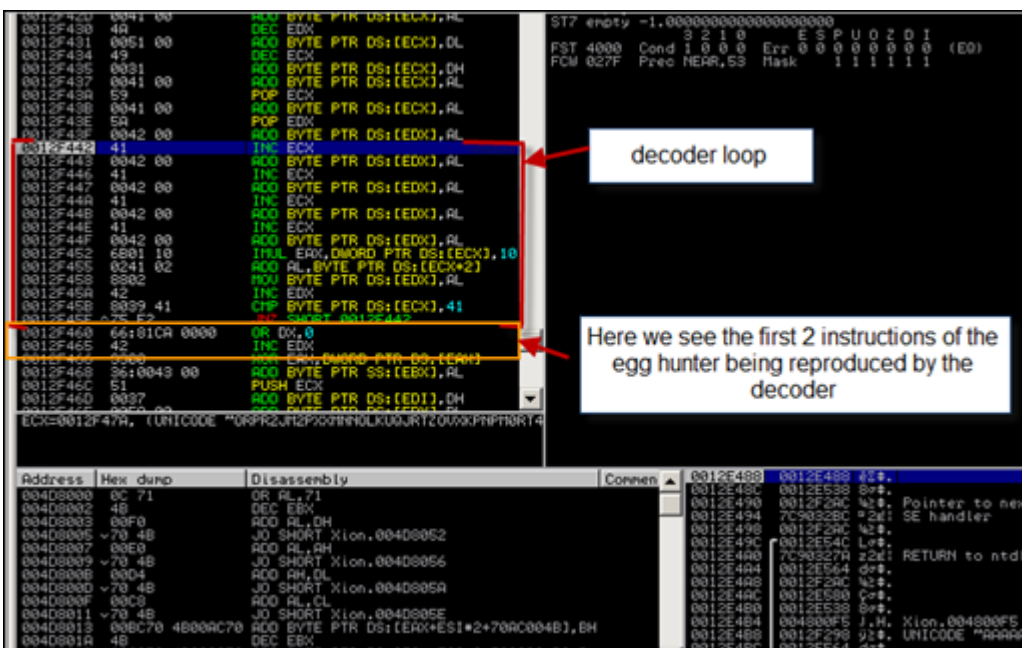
0012F42D 0041 00 ADD BYTE PTR DS:[ECX],AL
0012F430 4A DEC EDX
0012F431 0051 00 ADD BYTE PTR DS:[ECX],DL
0012F434 49 DEC ECX
0012F435 0031 ADD BYTE PTR DS:[ECX],DH
0012F437 0041 00 ADD BYTE PTR DS:[ECX],AL
0012F43A 59 POP ECX
0012F43B 0041 00 ADD BYTE PTR DS:[ECX],AL
0012F43E 5A POP EDX
0012F43F 0042 00 ADD BYTE PTR DS:[EDX],AL
0012F442 41 INC ECX
0012F443 0042 00 ADD BYTE PTR DS:[EDX],AL
0012F446 41 INC ECX
0012F447 0042 00 ADD BYTE PTR DS:[EDX],AL
0012F44A 41 INC ECX
0012F44B 0042 00 ADD BYTE PTR DS:[EDX],AL
0012F44E 41 INC ECX
0012F44F 0042 00 ADD BYTE PTR DS:[EDX],AL
0012F452 6B01 10 IMUL EAX,DWORD PTR DS:[ECX],10
0012F455 0241 02 ADD AL,BYTE PTR DS:[ECX+2]
0012F458 8802 MOV BYTE PTR DS:[EDX],AL
0012F45A 42 INC EDX
0012F45B 8039 41 CMP BYTE PTR DS:[ECX],41
0012F45E ^75 E2 JNZ SHORT 0012F442
0012F460 66:81CA 0000 OR DX,0
0012F465 42 INC EDX
0012F466 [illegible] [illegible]
0012F468 36:0043 00 ADD BYTE PTR SS:[EBX],AL
0012F46C 51 PUSH ECX
0012F46D 0037 ADD BYTE PTR DS:[EDI],DH

ECX=0012F47A, (UNICODE "ORPRZJM2PXXMNN0LKU0JRTZOVXKPNPM0RT4

ST7 empty -1.0000000000000000000
3 2 1 0 E S P U O Z D I
FST 4000 Cond 1 0 0 0 Err 0 0 0 0 0 0 0 0 (EQ)
FCW 027F Prec NEAR,53 Mask 1 1 1 1 1 1

decoder loop

Here we see the first 2 instructions of the egg hunter being reproduced by the decoder

| Address | Hex dump | Disassembly | Commen |
|---|---|---|---|
| 004D8000 | 0C 71 | OR AL,71 | |
| 004D8002 | 4B | DEC EBX | |
| 004D8003 | 00F0 | ADD AL,DH | |
| 004D8005 | ~70 4B | JO SHORT Xion.004D8052 | |
| 004D8007 | 00E0 | ADD AL,AH | |
| 004D8009 | ~70 4B | JO SHORT Xion.004D8056 | |
| 004D800B | 00D4 | ADD AH,DL | |
| 004D800D | ~70 4B | JO SHORT Xion.004D805A | |
| 004D800F | 00C8 | ADD AL,CL | |
| 004D8011 | ~70 4B | JO SHORT Xion.004D805E | |
| 004D8013 | 00BC70 4B00AC70 | ADD BYTE PTR DS:[EAX+ESI*2+70AC004B],BH | |
| 004D801A | 4B | DEC EBX | |

0012E488 0012E488 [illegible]
0012E48C 0012E538 8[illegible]
0012E490 0012F2AC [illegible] Pointer to ne
0012E494 7C9032BC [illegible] SE handler
0012E498 0012F2AC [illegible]
0012E49C 0012E54C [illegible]
0012E4A0 7C90327A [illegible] RETURN to ntd
0012E4A4 0012E564 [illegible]
0012E4A8 0012F2AC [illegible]
0012E4AC 0012E580 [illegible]
0012E4B0 0012E538 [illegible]
0012E4B4 004800F5 J.H. Xion.004800F5
0012E4B8 0012F298 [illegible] UNICODE "AAAA